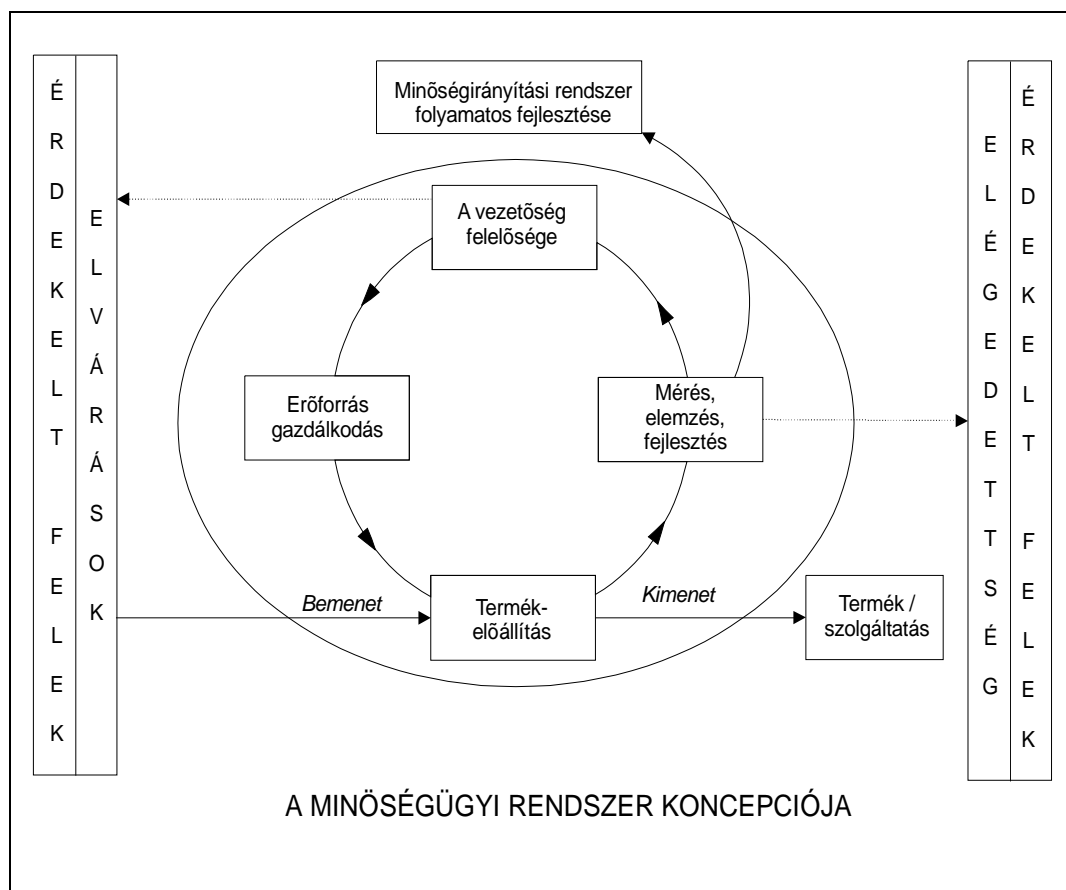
ÉRDEKELT FELEK

ELVÁRÁSOK

Minõségirányítási rendszer folyamatos fejlesztése

A vezetõség felelõsége

Erõforrás gazdálkodás

Mérés, elemzés, fejlesztés

Bemenet

Termék-elõállítás

Kimenet

Termék / szolgáltatás

ELÉGEDETTSÉG

ÉRDEKELT FELEK

A MINÕSÉGÜGYI RENDSZER KONCEPCIÓJA